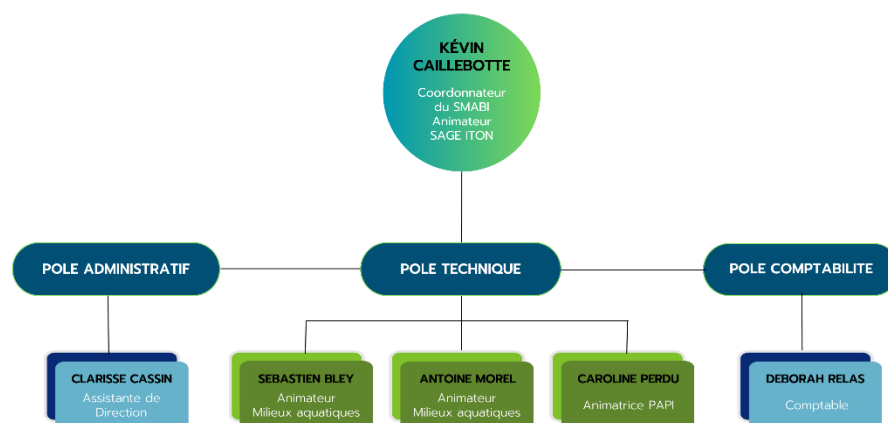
KÉVIN CAILLEBOTTE

Coordonnateur du SMABI Animateur SAGE ITON

POLE ADMINISTRATIF

POLE TECHNIQUE

POLE COMPTABILITE

CLARISSE CASSIN

Assistante de Direction

SEBASTIEN BLEY

Animateur Milieux aquatiques

ANTOINE MOREL

Animateur Milieux aquatiques

CAROLINE PERDU

Animatrice PAPI

DEBORAH RELAS

Comptable